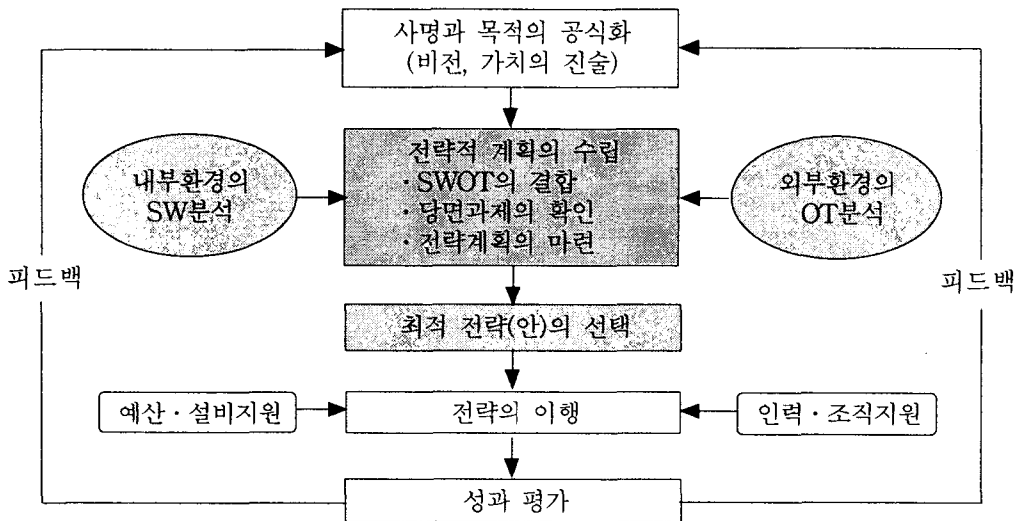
사명과 목적의 공식화
(비전, 가치의 진술)

내부환경의
SW분석

전략적 계획의 수립
· SWOT의 결합
· 당면과제의 확인
· 전략계획의 마련

외부환경의
OT분석

피드백

피드백

최적 전략(안)의 선택

예산 · 설비지원

전략의 이행

인력 · 조직지원

성과 평가